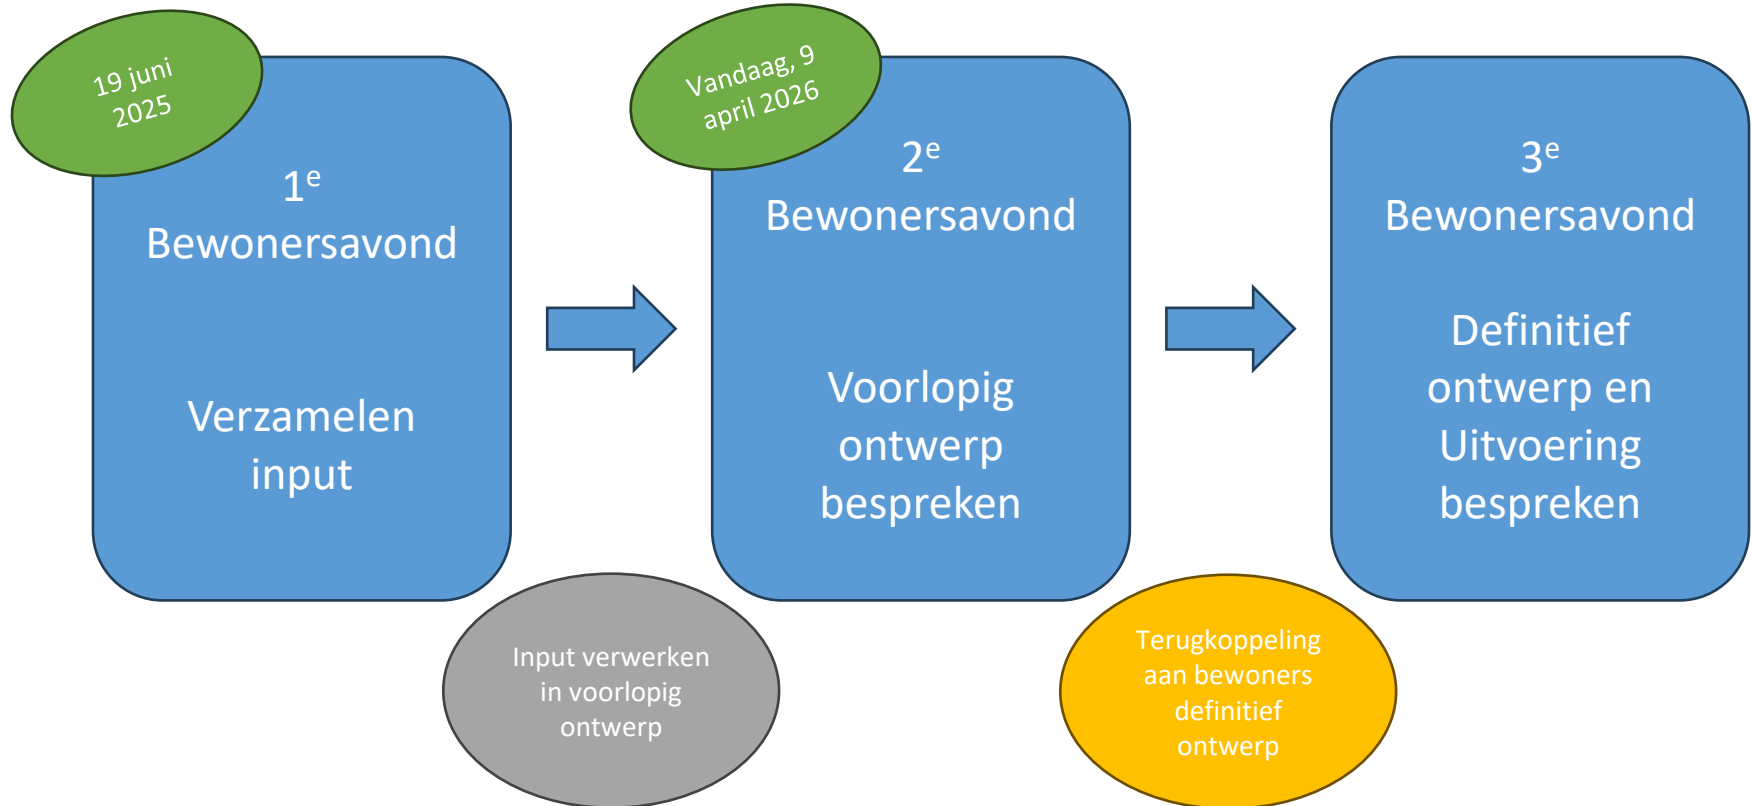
19 juni 2025

1$^e$ Bewonersavond

Verzamelen input

Vandaag, 9 april 2026

2$^e$ Bewonersavond

Voorlopig ontwerp bespreken

3$^e$ Bewonersavond

Definitief ontwerp en Uitvoering bespreken

Input verwerken in voorlopig ontwerp

Terugkoppeling aan bewoners definitief ontwerp